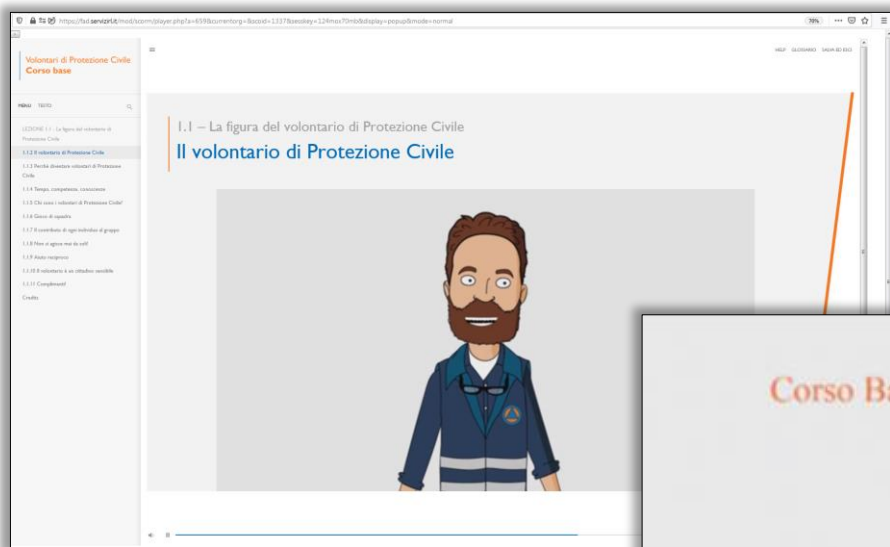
https://fad.servizirl.it/mod/scorm/player.php?a=659&currentorg=&scoid=1337&sesskey=124mos70mb&display=popup&mode=normal

70%

Volontari di Protezione Civile
Corso base

HELP GLOSSARIO SALVA ED ESCI

MENU TESTO

LEZIONE 1.1 - La figura del volontario di Protezione Civile
1.1.2 Il volontario di Protezione Civile
1.1.3 Perché diventare volontari di Protezione Civile
1.1.4 Tempo, competenze, conoscenze
1.1.5 Chi sono i volontari di Protezione Civile?
1.1.6 Gioco di squadra
1.1.7 Il contributo di ogni individuo al gruppo
1.1.8 Non si agisce mai da soli
1.1.9 Aiuto reciproco
1.1.10 Il volontario è un cittadino sensibile
1.1.11 Complimenti!
Crediti

1.1 – La figura del volontario di Protezione Civile
Il volontario di Protezione Civile

Corso Ba